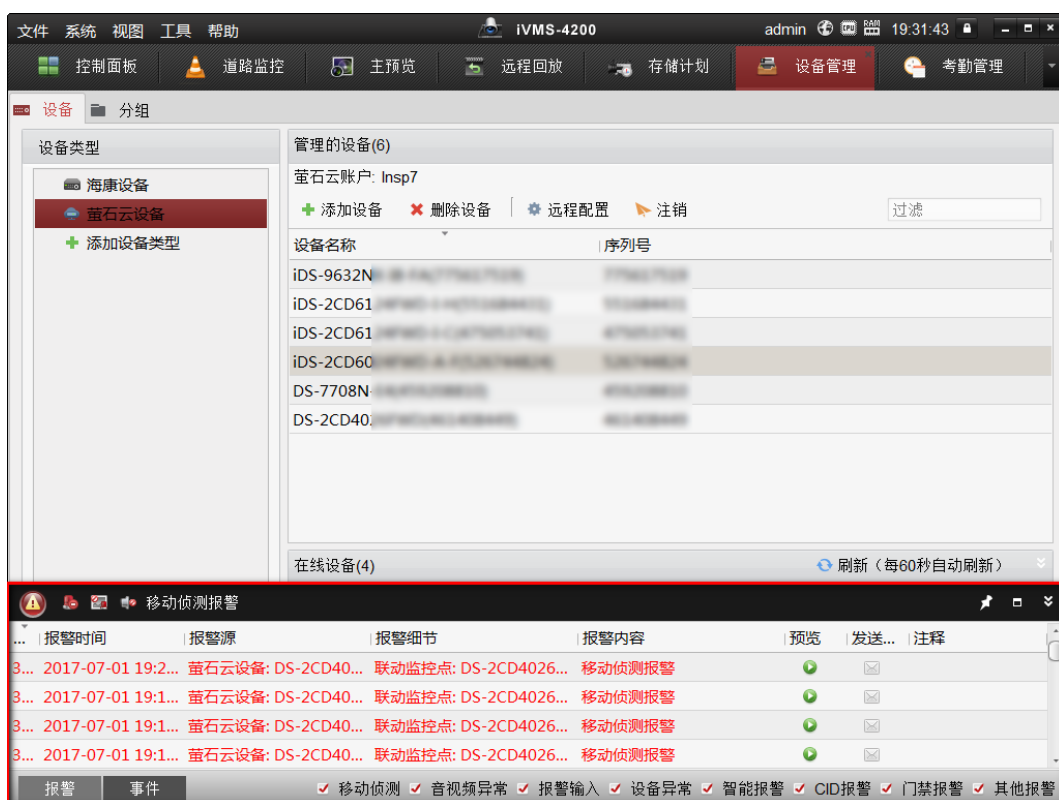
文件 系统 视图 工具 帮助

iVMS-4200

admin 19:31:43

控制面板 道路监控 主预览 远程回放 存储计划 设备管理 考勤管理

设备 分组

设备类型

海康设备
萤石云设备
添加设备类型

管理的设备(6)

萤石云账户: lnsp7

添加设备 删除设备 远程配置 注销

过滤

| 设备名称 | 序列号 |
|---|---|
| iDS-9632N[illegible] | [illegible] |
| iDS-2CD61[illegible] | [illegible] |
| iDS-2CD61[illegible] | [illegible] |
| iDS-2CD60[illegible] | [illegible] |
| DS-7708N-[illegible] | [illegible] |
| DS-2CD40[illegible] | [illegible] |

在线设备(4)

刷新（每60秒自动刷新）

移动侦测报警

| ... | 报警时间 | 报警源 | 报警细节 | 报警内容 | 预览 | 发送... | 注释 |
|---|---|---|---|---|---|---|---|
| 3... | 2017-07-01 19:2... | 萤石云设备: DS-2CD40... | 联动监控点: DS-2CD4026... | 移动侦测报警 | | | |
| 3... | 2017-07-01 19:1... | 萤石云设备: DS-2CD40... | 联动监控点: DS-2CD4026... | 移动侦测报警 | | | |
| 3... | 2017-07-01 19:1... | 萤石云设备: DS-2CD40... | 联动监控点: DS-2CD4026... | 移动侦测报警 | | | |
| 3... | 2017-07-01 19:1... | 萤石云设备: DS-2CD40... | 联动监控点: DS-2CD4026... | 移动侦测报警 | | | |

报警 事件

移动侦测 音视频异常 报警输入 设备异常 智能报警 CID报警 门禁报警 其他报警